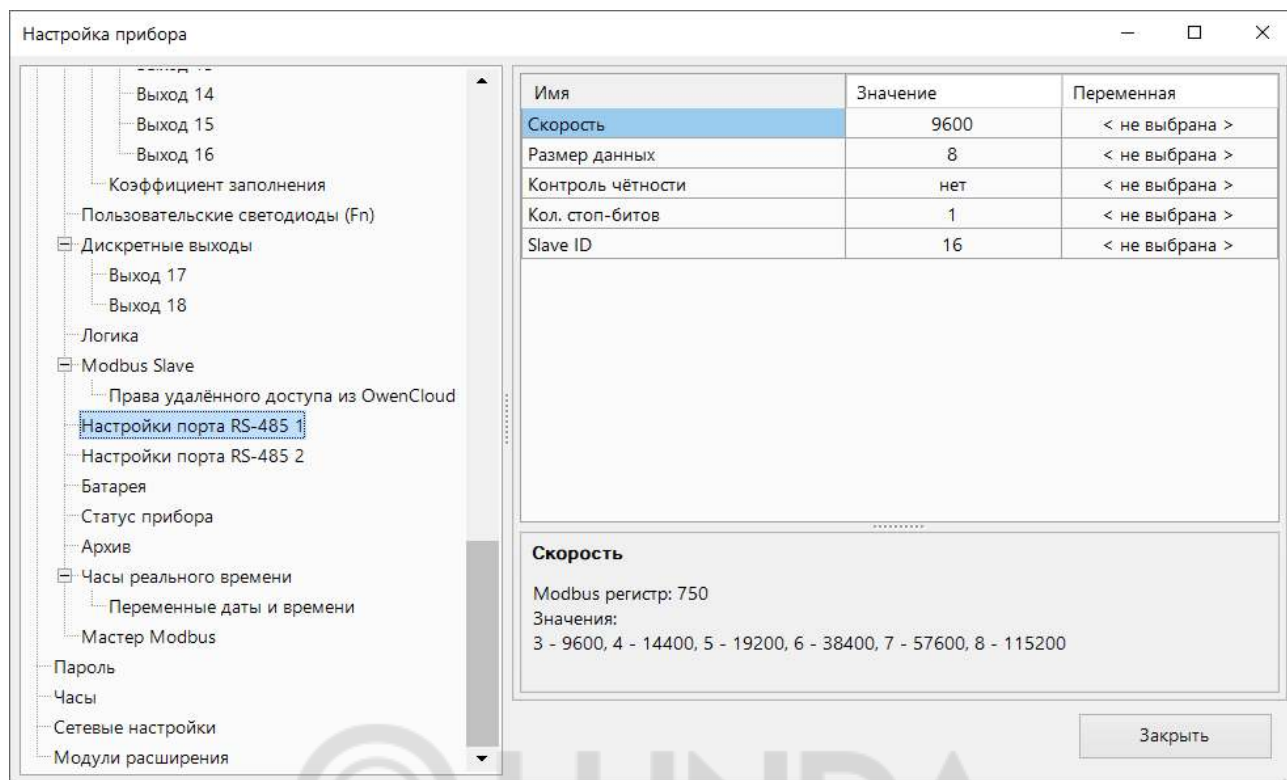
Настройка прибора

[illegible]
Выход 14
Выход 15
Выход 16
Коэффициент заполнения
Пользовательские светодиоды (Fn)
Дискретные выходы
Выход 17
Выход 18
Логика
Modbus Slave
Права удалённого доступа из OwenCloud
Настройки порта RS-485 1
Настройки порта RS-485 2
Батарея
Статус прибора
Архив
Часы реального времени
Переменные даты и времени
Мастер Modbus
Пароль
Часы
Сетевые настройки
Модули расширения

| Имя | Значение | Переменная |
|---|---|---|
| Скорость | 9600 | < не выбрана > |
| Размер данных | 8 | < не выбрана > |
| Контроль чётности | нет | < не выбрана > |
| Кол. стоп-битов | 1 | < не выбрана > |
| Slave ID | 16 | < не выбрана > |

Скорость

Modbus регистр: 750
Значения:
3 - 9600, 4 - 14400, 5 - 19200, 6 - 38400, 7 - 57600, 8 - 115200

Закрыть